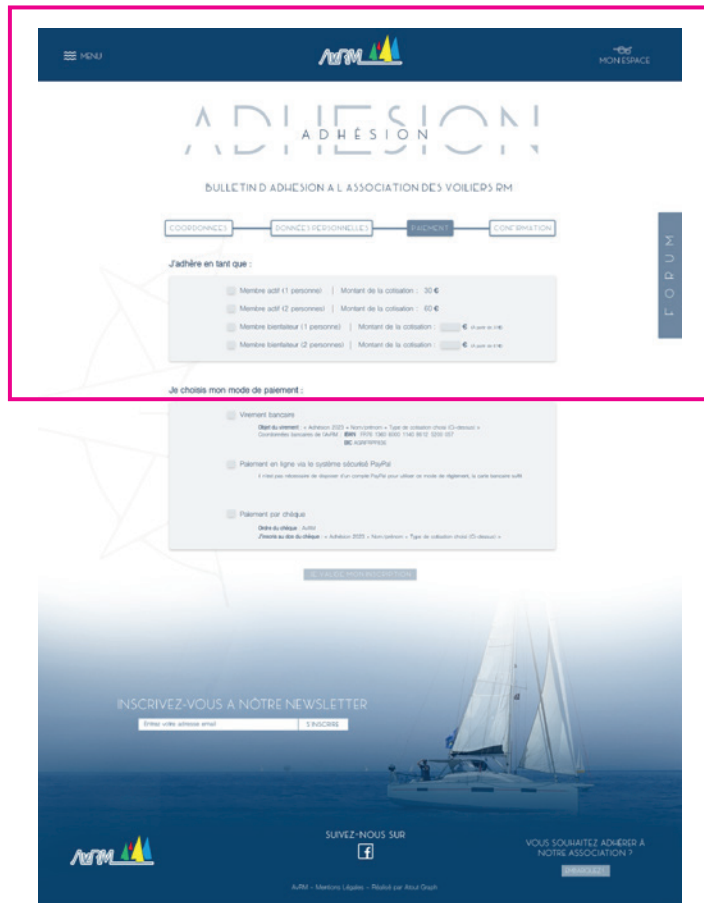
MENU

AVRM

MON ESPACE

ADHESION
ADHÉSION

BULLETIN D ADHESION A L ASSOCIATION DES VOILIERS RM

COORDONNEES | DONNEES PERSONNELLES | PAIEMENT | CONFIRMATION

FORUM

J'adhère en tant que :

Membre actif (1 personne) | Montant de la cotisation : 30 €

Membre actif (2 personnes) | Montant de la cotisation : 60 €

Membre bienfaiteur (1 personne) | Montant de la cotisation : € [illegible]

Membre bienfaiteur (2 personnes) | Montant de la cotisation : € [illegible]

Je choisis mon mode de paiement :

Virement bancaire

Objet du virement : « Adhésion 2023 » Nom/prénom » Type de cotisation choisi (Ci-dessus) »
Coordonnées bancaires de l'AVRM : IBAN : FR76 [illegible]
BIC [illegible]

Paiement en ligne via le système sécurisé PayPal

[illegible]

Paiement par chèque

Ordre du chèque : AVRM
J'inscris au dos du chèque : « Adhésion 2023 » Nom/prénom » Type de cotisation choisi (Ci-dessus) »

JE VALIDE MON INSCRIPTION

INSCRIVEZ-VOUS A NOTRE NEWSLETTER

Entrez votre adresse email | S'INSCRIRE

AVRM

SUIVEZ-NOUS SUR

VOUS SOUHAITEZ ADHERER A NOTRE ASSOCIATION ?

J'ADHÈRE

AVRM – Mentions Légales – Réalisé par Atout Graph